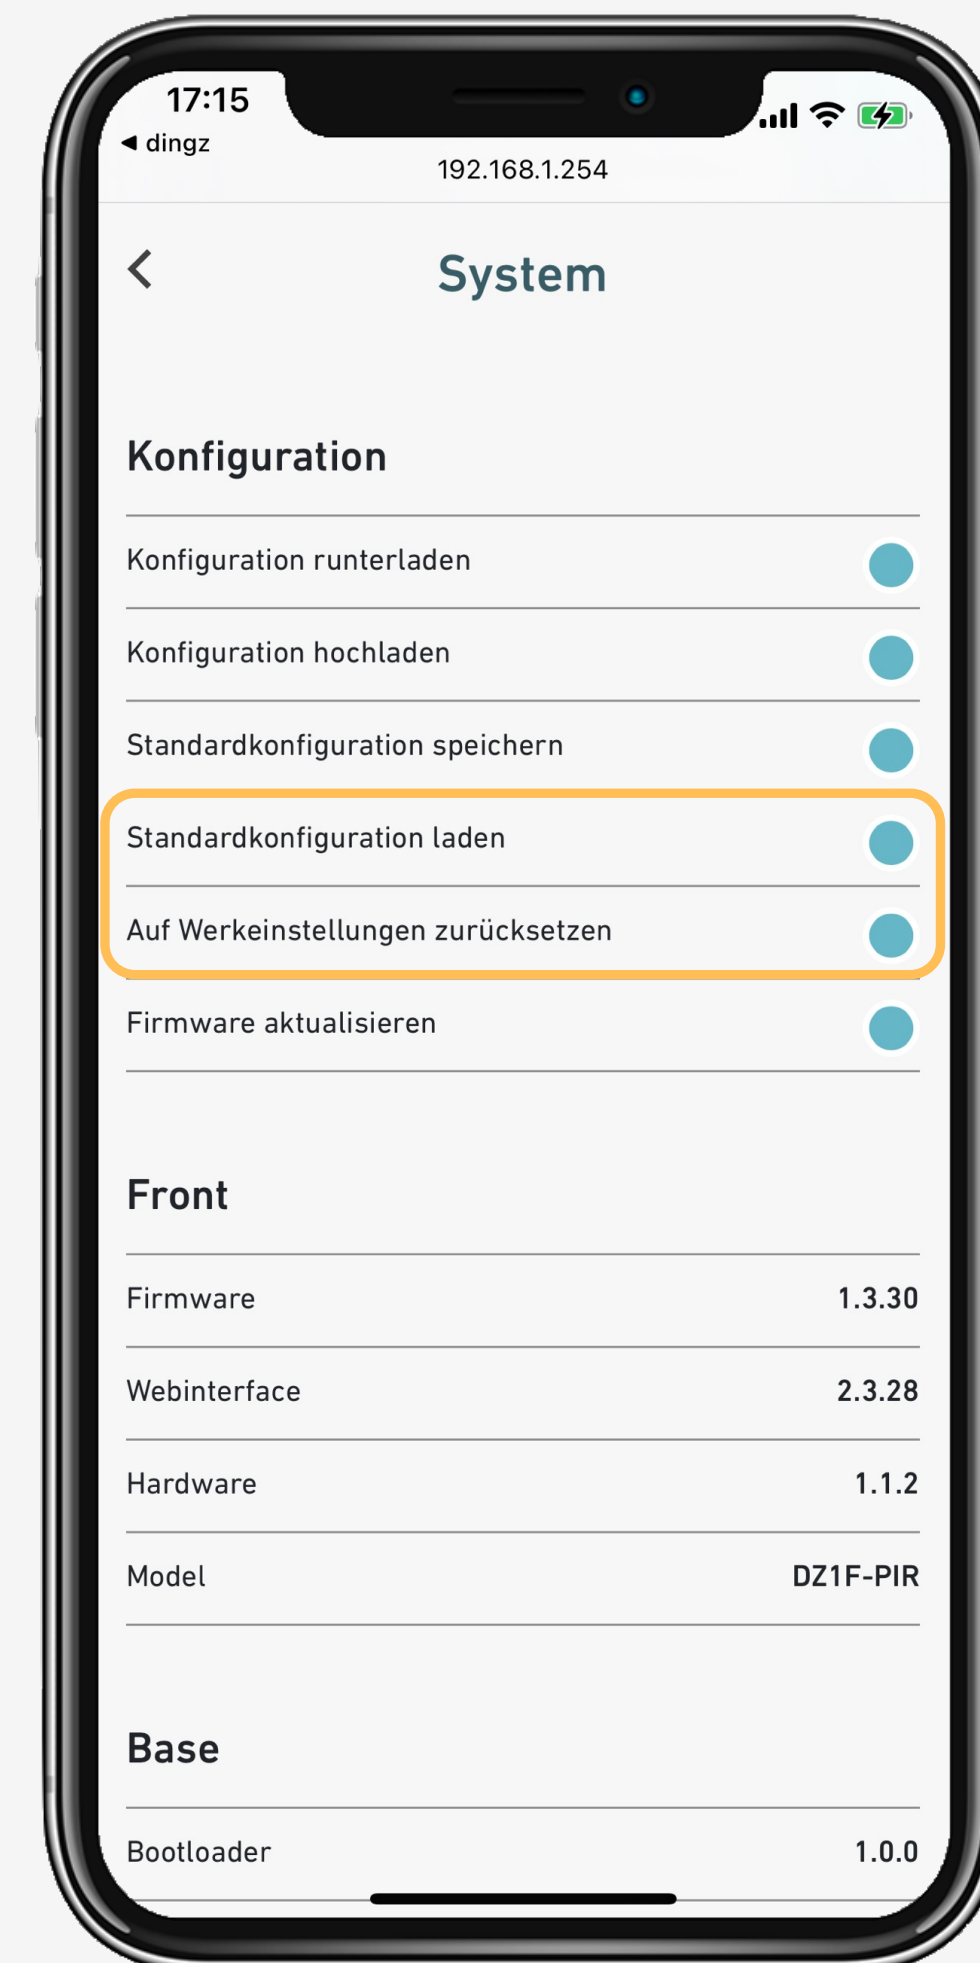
17:15
◀ dingz
192.168.1.254

System

Konfiguration

Konfiguration runterladen

Konfiguration hochladen

Standardkonfiguration speichern

Standardkonfiguration laden

Auf Werkeinstellungen zurücksetzen

Firmware aktualisieren

Front

| Firmware | 1.3.30 |
|---|---|
| Webinterface | 2.3.28 |
| Hardware | 1.1.2 |
| Model | DZ1F-PIR |

Base

| Bootloader | 1.0.0 |
|---|---|